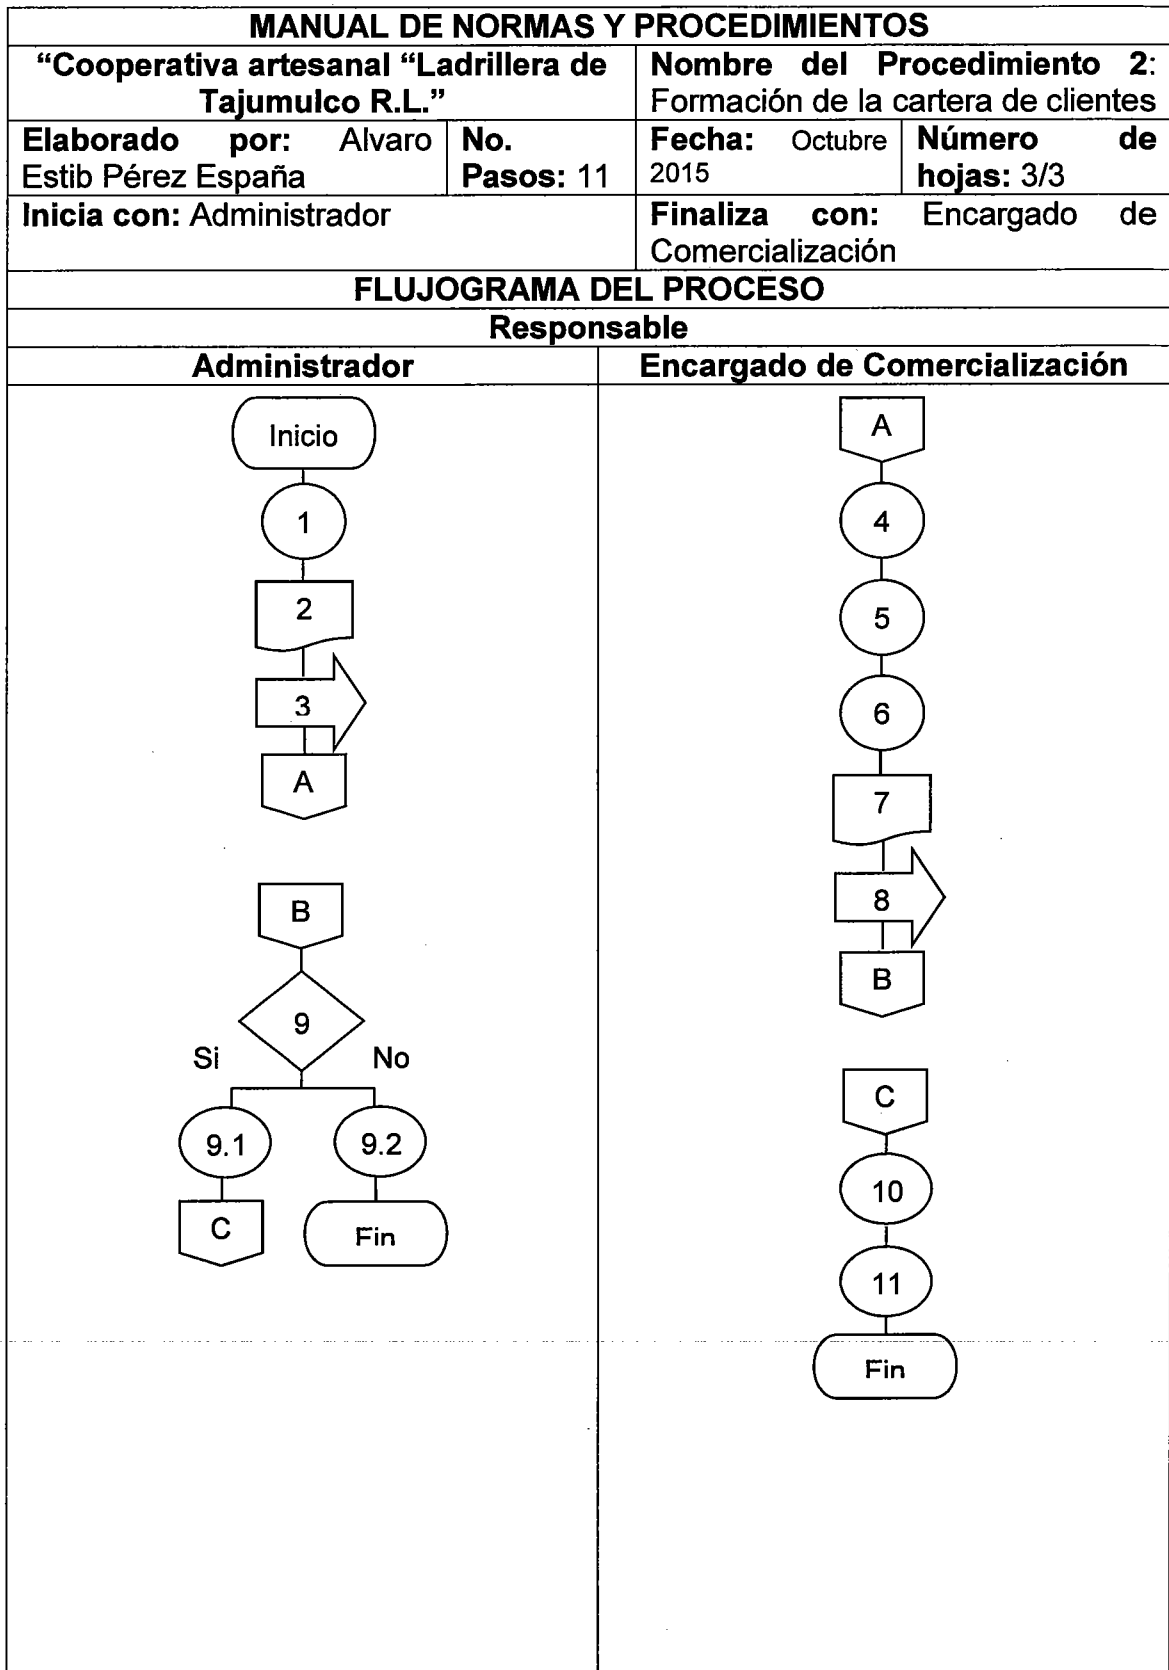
MANUAL DE NORMAS Y PROCEDIMIENTOS

| "Cooperativa artesanal "Ladrillera de Tajumulco R.L." | | Nombre del Procedimiento 2: Formación de la cartera de clientes | |
|---|---|---|---|
| Elaborado por: Alvaro Estib Pérez España | No. Pasos: 11 | Fecha: Octubre 2015 | Número de hojas: 3/3 |
| Inicia con: Administrador | | Finaliza con: Encargado de Comercialización | |

FLUJOGRAMA DEL PROCESO

Responsable

Administrador

Inicio
1
2
3
A

B
9
Si
No
9.1
9.2
C
Fin

Encargado de Comercialización

A
4
5
6
7
8
B

C
10
11
Fin